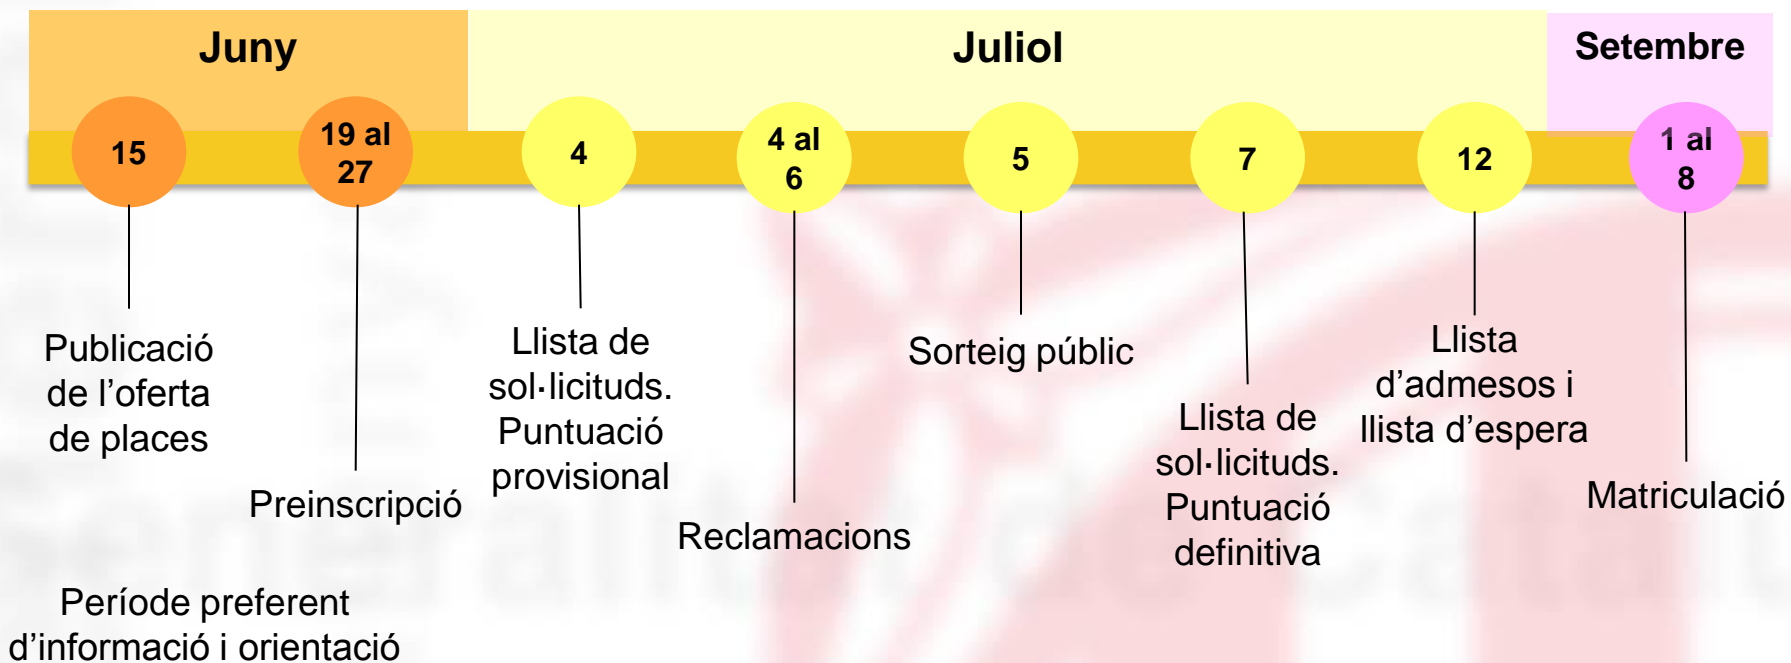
Juny

Juliol

Setembre

15

19 al 27

4

4 al 6

5

7

12

1 al 8

Publicació de l’oferta de places

Preinscripció

Llista de sol·licituds. Puntuació provisional

Reclamacions

Sorteig públic

Llista de sol·licituds. Puntuació definitiva

Llista d’admesos i llista d’espera

Matriculació

Període preferent d’informació i orientació